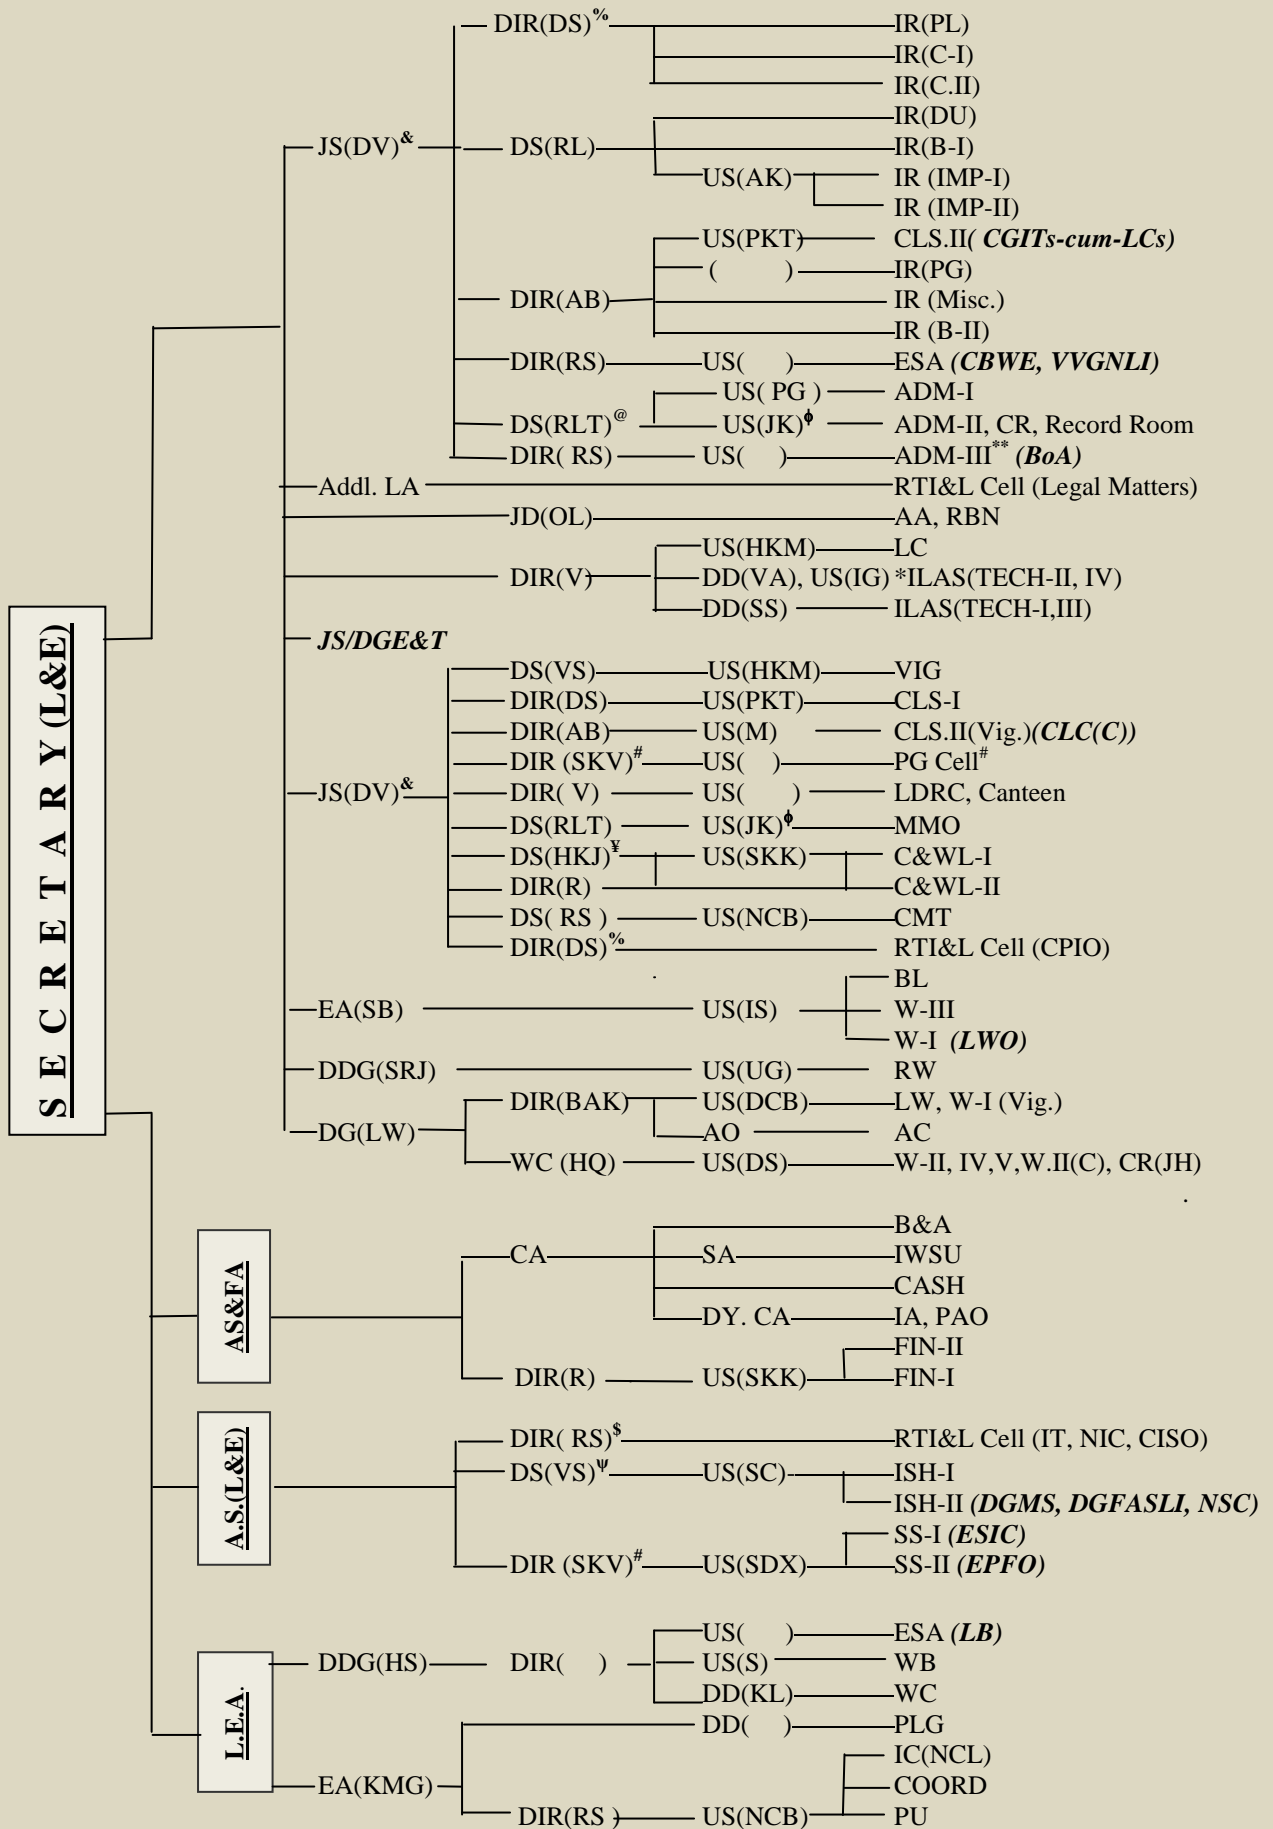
S E C R E T A R Y (L&E)

JS(DV)$^{\&}$

DIR(DS)$^{\%}$ — IR(PL)
IR(C-I)
IR(C.II)

DS(RL) — IR(DU)
IR(B-I)
US(AK) — IR (IMP-I)
IR (IMP-II)

DIR(AB) — US(PKT) — CLS.II( CGITs-cum-LCs)
( ) — IR(PG)
IR (Misc.)
IR (B-II)

DIR(RS) — US( ) — ESA (CBWE, VVGNLI)

DS(RLT)$^{@}$ — US( PG ) — ADM-I
US(JK)$^{\phi}$ — ADM-II, CR, Record Room

DIR( RS) — US( ) — ADM-III$^{**}$ (BoA)

Addl. LA — RTI&L Cell (Legal Matters)

JD(OL) — AA, RBN

DIR(V) — US(HKM) — LC
DD(VA), US(IG) *ILAS(TECH-II, IV)
DD(SS) — ILAS(TECH-I,III)

JS/DGE&T

JS(DV)$^{\&}$

DS(VS) — US(HKM) — VIG
DIR(DS) — US(PKT) — CLS-I
DIR(AB) — US(M) — CLS.II(Vig.)(CLC(C))
DIR (SKV)$^{\#}$ — US( ) — PG Cell$^{\#}$
DIR( V) — US( ) — LDRC, Canteen
DS(RLT) — US(JK)$^{\phi}$ — MMO
DS(HKJ)$^{¥}$ — US(SKK) — C&WL-I
DIR(R) — C&WL-II
DS( RS ) — US(NCB) — CMT
DIR(DS)$^{\%}$ — RTI&L Cell (CPIO)

EA(SB) — US(IS) — BL
W-III
W-I (LWO)

DDG(SRJ) — US(UG) — RW

DG(LW) — DIR(BAK) — US(DCB) — LW, W-I (Vig.)
AO — AC
WC (HQ) — US(DS) — W-II, IV,V,W.II(C), CR(JH)

AS&FA

CA — B&A
SA — IWSU
CASH
DY. CA — IA, PAO

DIR(R) — US(SKK) — FIN-II
FIN-I

A.S.(L&E)

DIR( RS)$^{\$}$ — RTI&L Cell (IT, NIC, CISO)
DS(VS)$^{\Psi}$ — US(SC) — ISH-I
ISH-II (DGMS, DGFASLI, NSC)
DIR (SKV)$^{\#}$ — US(SDX) — SS-I (ESIC)
SS-II (EPFO)

L.E.A.

DDG(HS) — DIR( ) — US( ) — ESA (LB)
US(S) — WB
DD(KL) — WC

EA(KMG) — DD( ) — PLG
DIR(RS ) — US(NCB) — IC(NCL)
COORD
PU